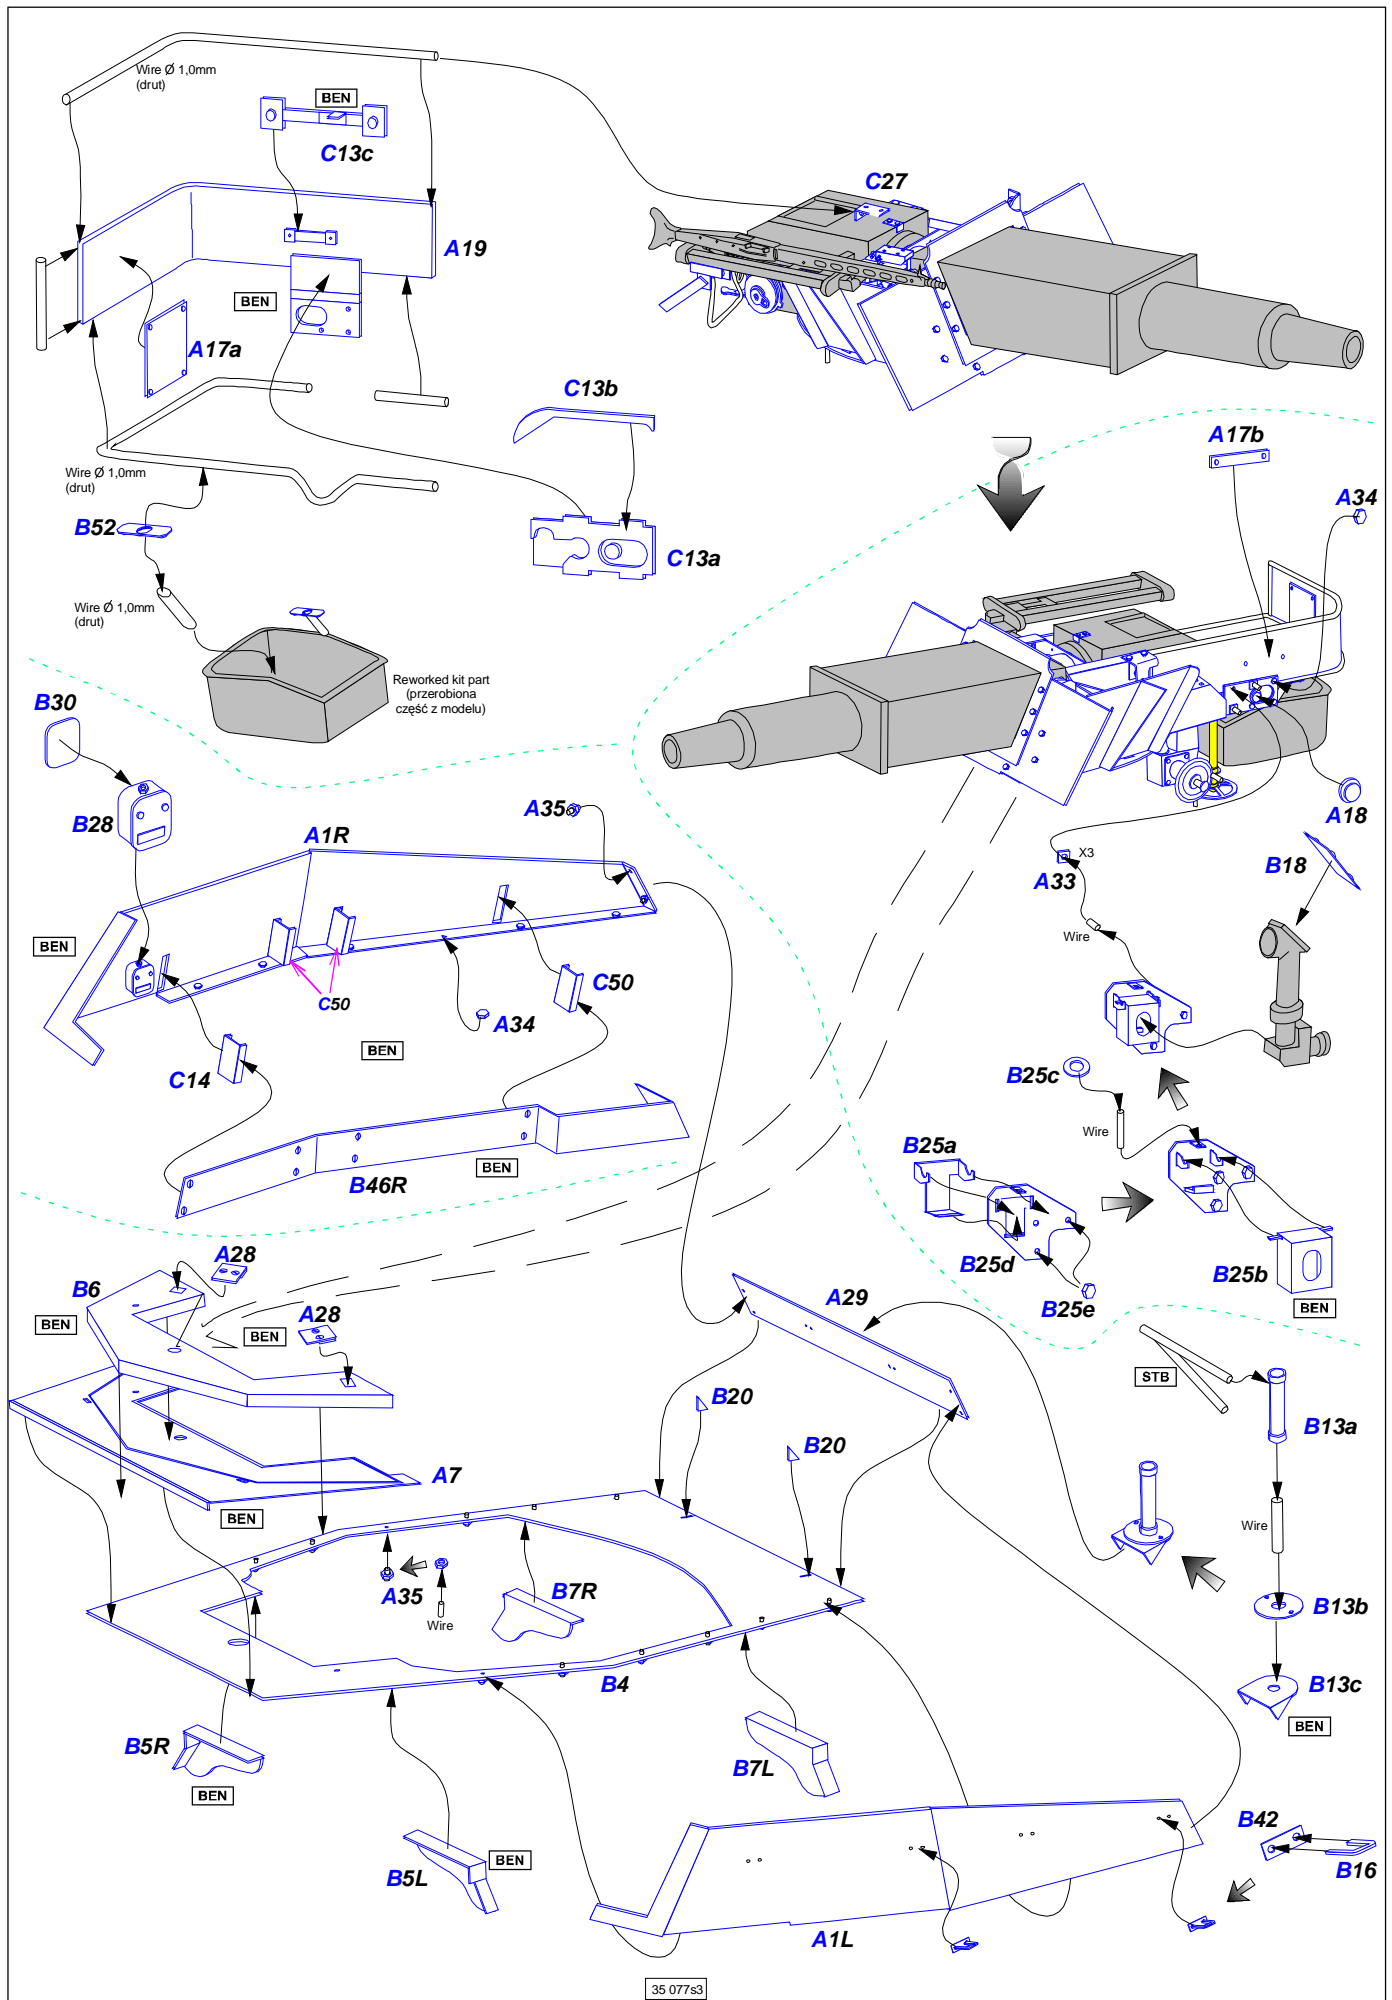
Wire Ø 1,0mm (drut)

BEN

C13c

C27

A19

BEN

A17a

C13b

A17b

Wire Ø 1,0mm (drut)

A34

B52

C13a

Wire Ø 1,0mm (drut)

Reworked kit part (przerobiona część z modelu)

B30

B28

A35

A18

A1R

B18

X3

A33

BEN

Wire

C50

C50

A34

C14

BEN

B25c

Wire

B25a

BEN

B46R

B25d

B25b

A28

B6

BEN

A28

BEN

A29

B25e

BEN

STB

B20

B13a

B20

A7

BEN

Wire

A35

B7R

Wire

B13b

B4

B13c

BEN

B5R

BEN

B7L

B42

B16

BEN

B5L

A1L

35 077s3